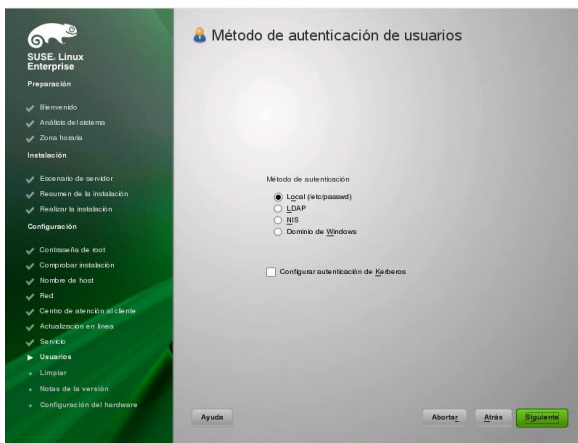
SUSE. Linux Enterprise

Preparación

Bienvenido

Análisis del sistema

Zona horaria

Instalación

Escenario de servidor

Resumen de la instalación

Realizar la instalación

Configuración

Contraseña de root

Comprobar instalación

Nombre de host

Red

Centro de atención al cliente

Actualización en línea

Servicio

Usuarios

Limpiar

Notas de la versión

Configuración del hardware

Método de autenticación de usuarios

Método de autenticación

Local (/etc/passwd)

LDAP

NIS

Dominio de Windows

Configurar autenticación de Kerberos

Ayuda

Abortar

Atrás

Siguiente